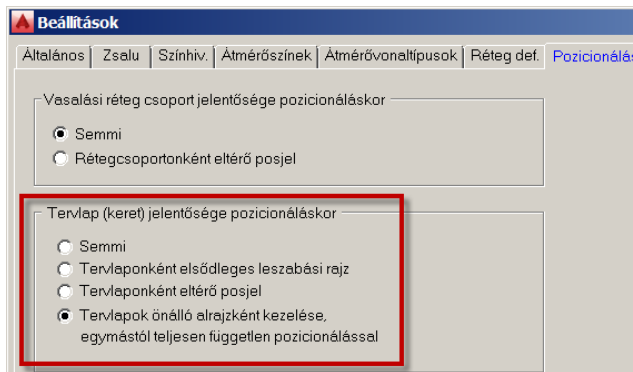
Beállítások

Általános | Zsalu | Színhiv. | Átmérőszínek | Átmérővonaltípusok | Réteg def. | Pozicionálás

Vasalási réteg csoport jelentősége pozicionáláskor

Semmi

Rétegcsoportonként eltérő posjel

Tervlap (keret) jelentősége pozicionáláskor

Semmi

Tervlaponként elsődleges leszabási rajz

Tervlaponként eltérő posjel

Tervlapok önálló alrajzként kezelése, egymástól teljesen független pozicionálással